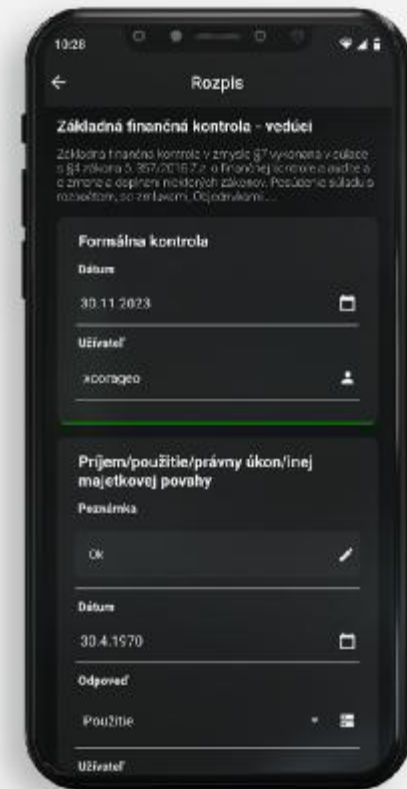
10:28

Rozpis

Základná finančná kontrola - vedúci

Základná finančná kontrola v zmysle §7 vykonaná v súlade s §4 zákona č. 357/2015 Z.z. o finančnej kontrole a audite a o zmene a doplnení niektorých zákonov. Posúdenie súladu s rozpočtom, so zmluvami, Objednávkami...

Formálna kontrola

Dátum

30.11.2023

Užívateľ

xcorageo

Príjem/použitie/právny úkon/iné majetkovej povahy

Poznámka

Ok

Dátum

30.4.1970

Odpoveď

Použitie

Užívateľ